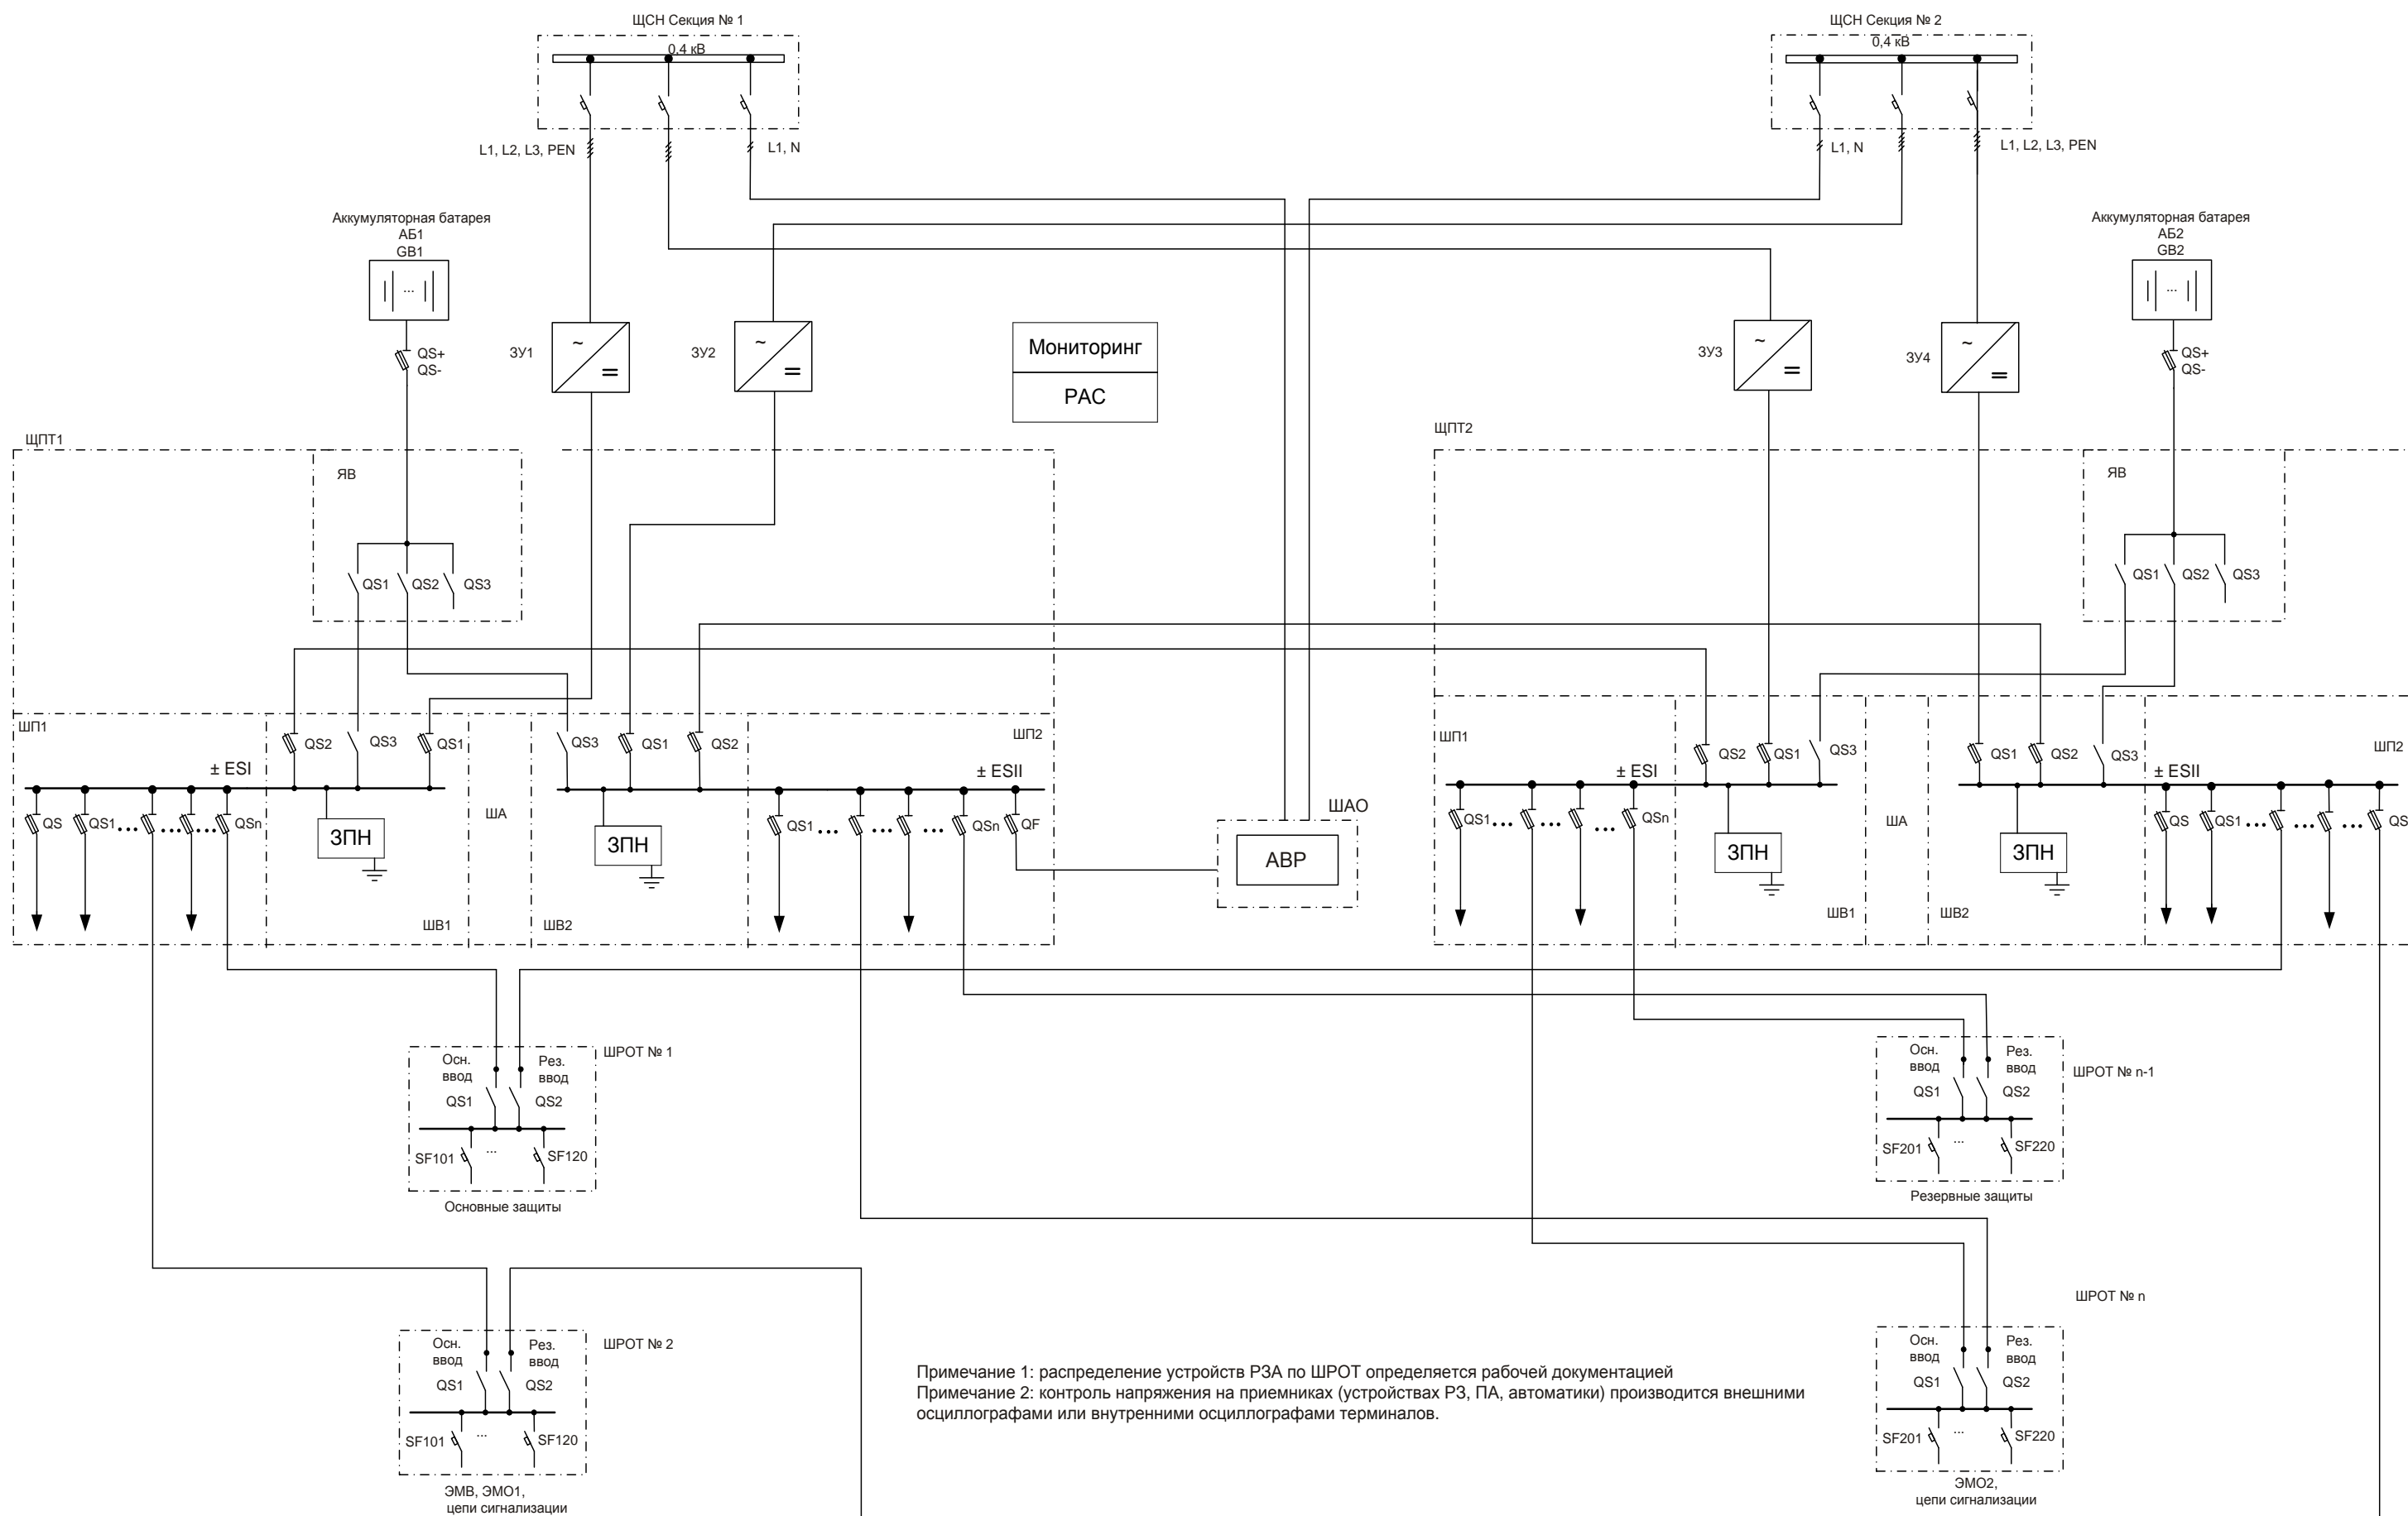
ЩСН Секция № 1
0,4 кВ
L1, L2, L3, PEN
L1, N

ЩСН Секция № 2
0,4 кВ
L1, N
L1, L2, L3, PEN

Аккумуляторная батарея
АБ1
GB1
...
QS+
QS-

Аккумуляторная батарея
АБ2
GB2
...
QS+
QS-

ЗУ1
~
=
ЗУ2
~
=

Мониторинг
РАС

ЗУ3
~
=
ЗУ4
~
=

ЩПТ1
ЯВ
QS1 QS2 QS3

ЩПТ2
ЯВ
QS1 QS2 QS3

ШП1
± ESI
QS QS1 ... ... QSn
QS2 QS3 QS1
ЗПН
ШВ1
ША
QS3 QS1 QS2
ЗПН
ШВ2
ШП2
± ESII
QS1 ... ... ... QSn QF

ШАО
АВР

ШП1
± ESI
QS1 ... ... QSn
QS2 QS1 QS3
ЗПН
ШВ1
ША
QS1 QS2 QS3
ЗПН
ШВ2
ШП2
± ESII
QS QS1 ... ... ... QS

Осн. ввод
Рез. ввод
QS1 QS2
SF101 ... SF120
ШРОТ № 1
Основные защиты

Осн. ввод
Рез. ввод
QS1 QS2
SF201 ... SF220
ШРОТ № n-1
Резервные защиты

ШРОТ № n
Осн. ввод
Рез. ввод
QS1 QS2
SF201 ... SF220
ЭМО2,
цепи сигнализации

Осн. ввод
Рез. ввод
QS1 QS2
SF101 ... SF120
ШРОТ № 2
ЭМВ, ЭМО1,
цепи сигнализации

Примечание 1: распределение устройств РЗА по ШРОТ определяется рабочей документацией
Примечание 2: контроль напряжения на приемниках (устройствах РЗ, ПА, автоматики) производится внешними осциллографами или внутренними осциллографами терминалов.